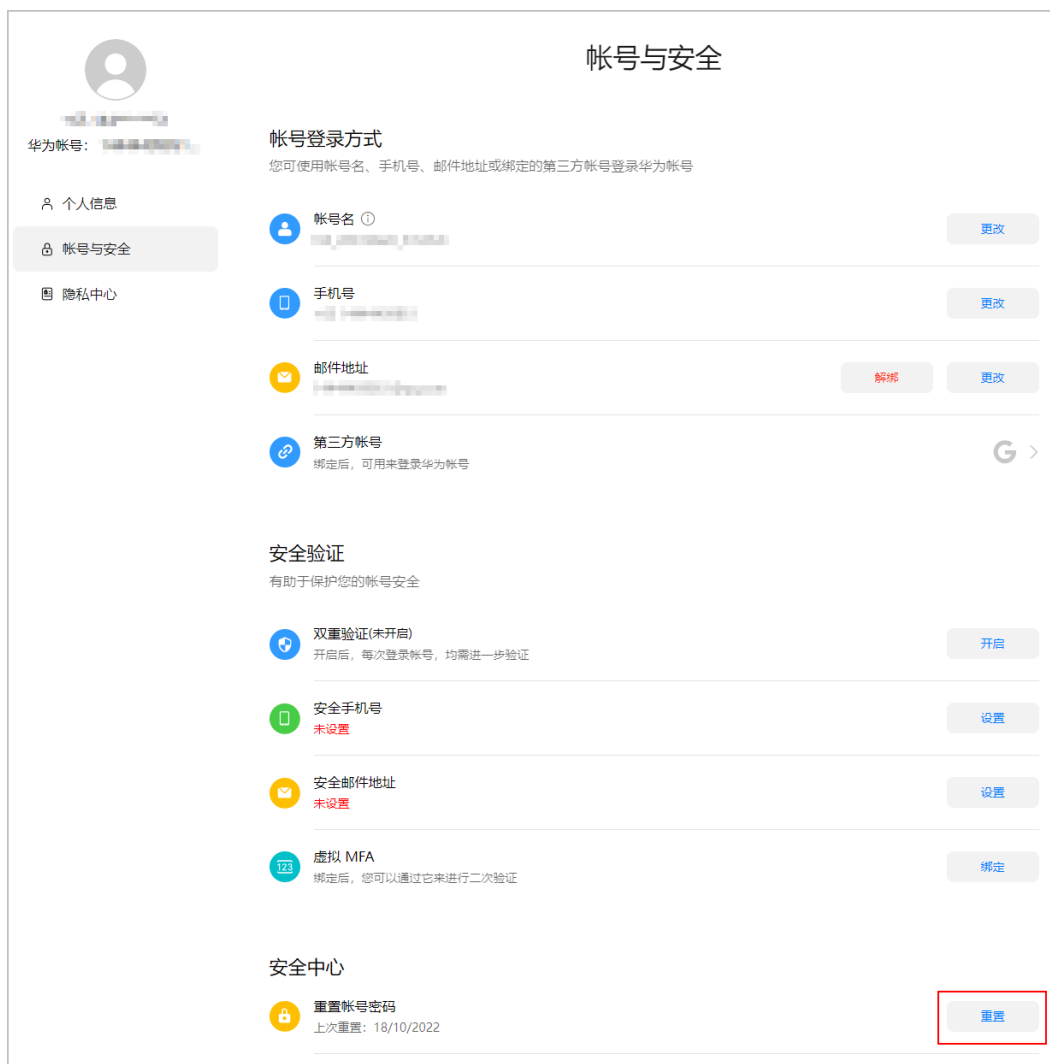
华为帐号：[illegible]

个人信息

帐号与安全

隐私中心

帐号与安全

帐号登录方式
您可使用帐号名、手机号、邮件地址或绑定的第三方帐号登录华为帐号

帐号名 ⓘ
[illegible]
更改

手机号
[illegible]
更改

邮件地址
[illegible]
解绑
更改

第三方帐号
绑定后，可用来登录华为帐号
G >

安全验证
有助于保护您的帐号安全

双重验证(未开启)
开启后，每次登录帐号，均需进一步验证
开启

安全手机号
未设置
设置

安全邮件地址
未设置
设置

123
虚拟 MFA
绑定后，您可以通过它来进行二次验证
绑定

安全中心

重置帐号密码
上次重置：18/10/2022
重置